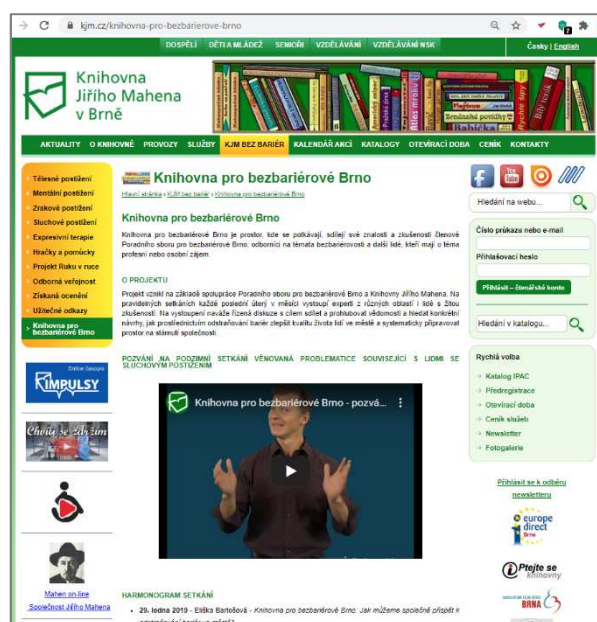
kjm.cz/knihovna-pro-bezbarierove-brno

DOSPĚLÍ DĚTI A MLÁDEŽ SENIOŘI VZDĚLÁVÁNÍ VZDĚLÁVÁNÍ NSK

Česky | English

Knihovna Jiřího Mahena v Brně

AKTUALITY O KNIHOVNĚ PROVOZY SLUŽBY KJM BEZ BARIÉR KALENDÁŘ AKCÍ KATALOGY OTEVÍRACÍ DOBA CENÍK KONTAKTY

Tělesné postižení
Mentální postižení
Zrakové postižení
Sluchové postižení
Expresivní terapie
Hračky a pomůcky
Projekt Ruku v ruce
Odborná veřejnost
Získaná ocenění
Užitečné odkazy
Knihovna pro bezbariérové Brno

Online časopis
IMPULSY

Chvíly se zdím

Mahen on-line
Společnost Jiřího Mahena

Knihovna pro bezbariérové Brno

Hlavní stránka › KJM bez bariér › Knihovna pro bezbariérové Brno

Knihovna pro bezbariérové Brno

Knihovna pro bezbariérové Brno je prostor, kde se potkávají, sdílejí své znalosti a zkušenosti členové Poradního sboru pro bezbariérové Brno, odborníci na témata bezbariérovosti a další lidé, kteří mají o téma profesní nebo osobní zájem.

O PROJEKTU

Projekt vznikl na základě spolupráce Poradního sboru pro bezbariérové Brno a Knihovny Jiřího Mahena. Na pravidelných setkáních každé poslední úterý v měsíci vystoupí experti z různých oblastí i lidé s žitou zkušeností. Na vystoupení naváže řízená diskuze s cílem sdílet a prohlubovat vědomosti a hledat konkrétní návrhy, jak prostřednictvím odstraňování bariér zlepšit kvalitu života lidí ve městě a systematicky připravovat prostor na stárnutí společnosti.

POZVÁNÍ NA PODZIMNÍ SETKÁNÍ VĚNOVANÁ PROBLEMATICE SOUVISEJÍCÍ S LIDMI SE SLUCHOVÝM POSTIŽENÍM

Knihovna pro bezbariérové Brno - pozvá...

HARMONOGRAM SETKÁNÍ

• 29. ledna 2019 - Eliška Bartošová - Knihovna pro bezbariérové Brno: Jak můžeme společně přispět k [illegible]

Hledání na webu...

Číslo průkazu nebo e-mail

Přihlašovací heslo

Přihlásit – čtenářské konto

Hledání v katalogu...

Rychlá volba
Katalog IPAC
Předregistrace
Otevírací doba
Ceník služeb
Newsletter
Fotogalerie

Přihlásit se k odběru newsletteru

europe direct Brno

Ptejte se knihovny

BRNA